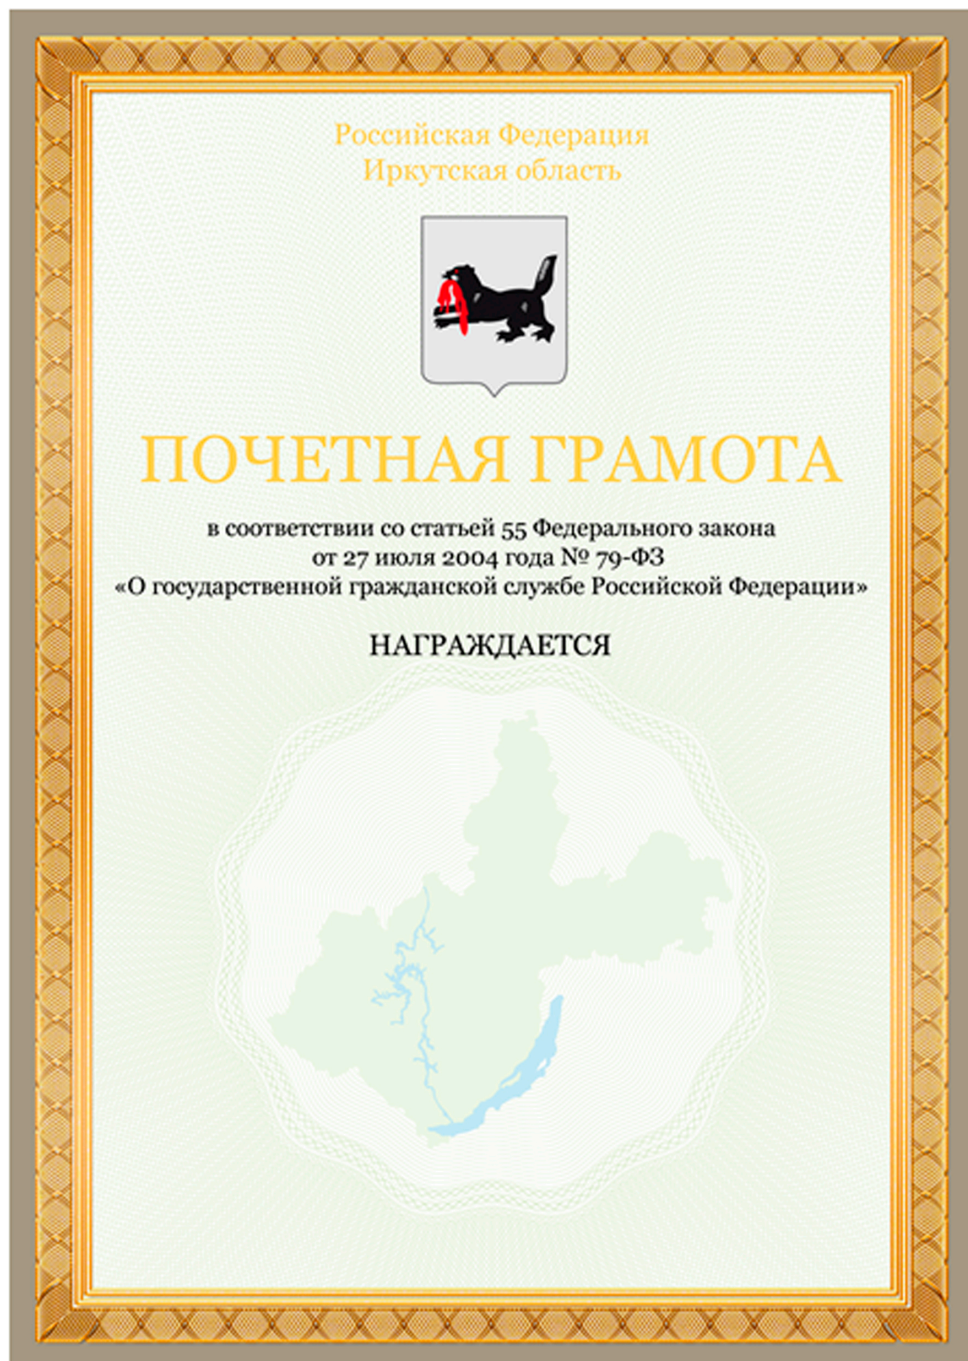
Российская Федерация
Иркутская область

ПОЧЕТНАЯ ГРАМОТА

в соответствии со статьей 55 Федерального закона
от 27 июля 2004 года № 79-ФЗ
«О государственной гражданской службе Российской Федерации»

НАГРАЖДАЕТСЯ